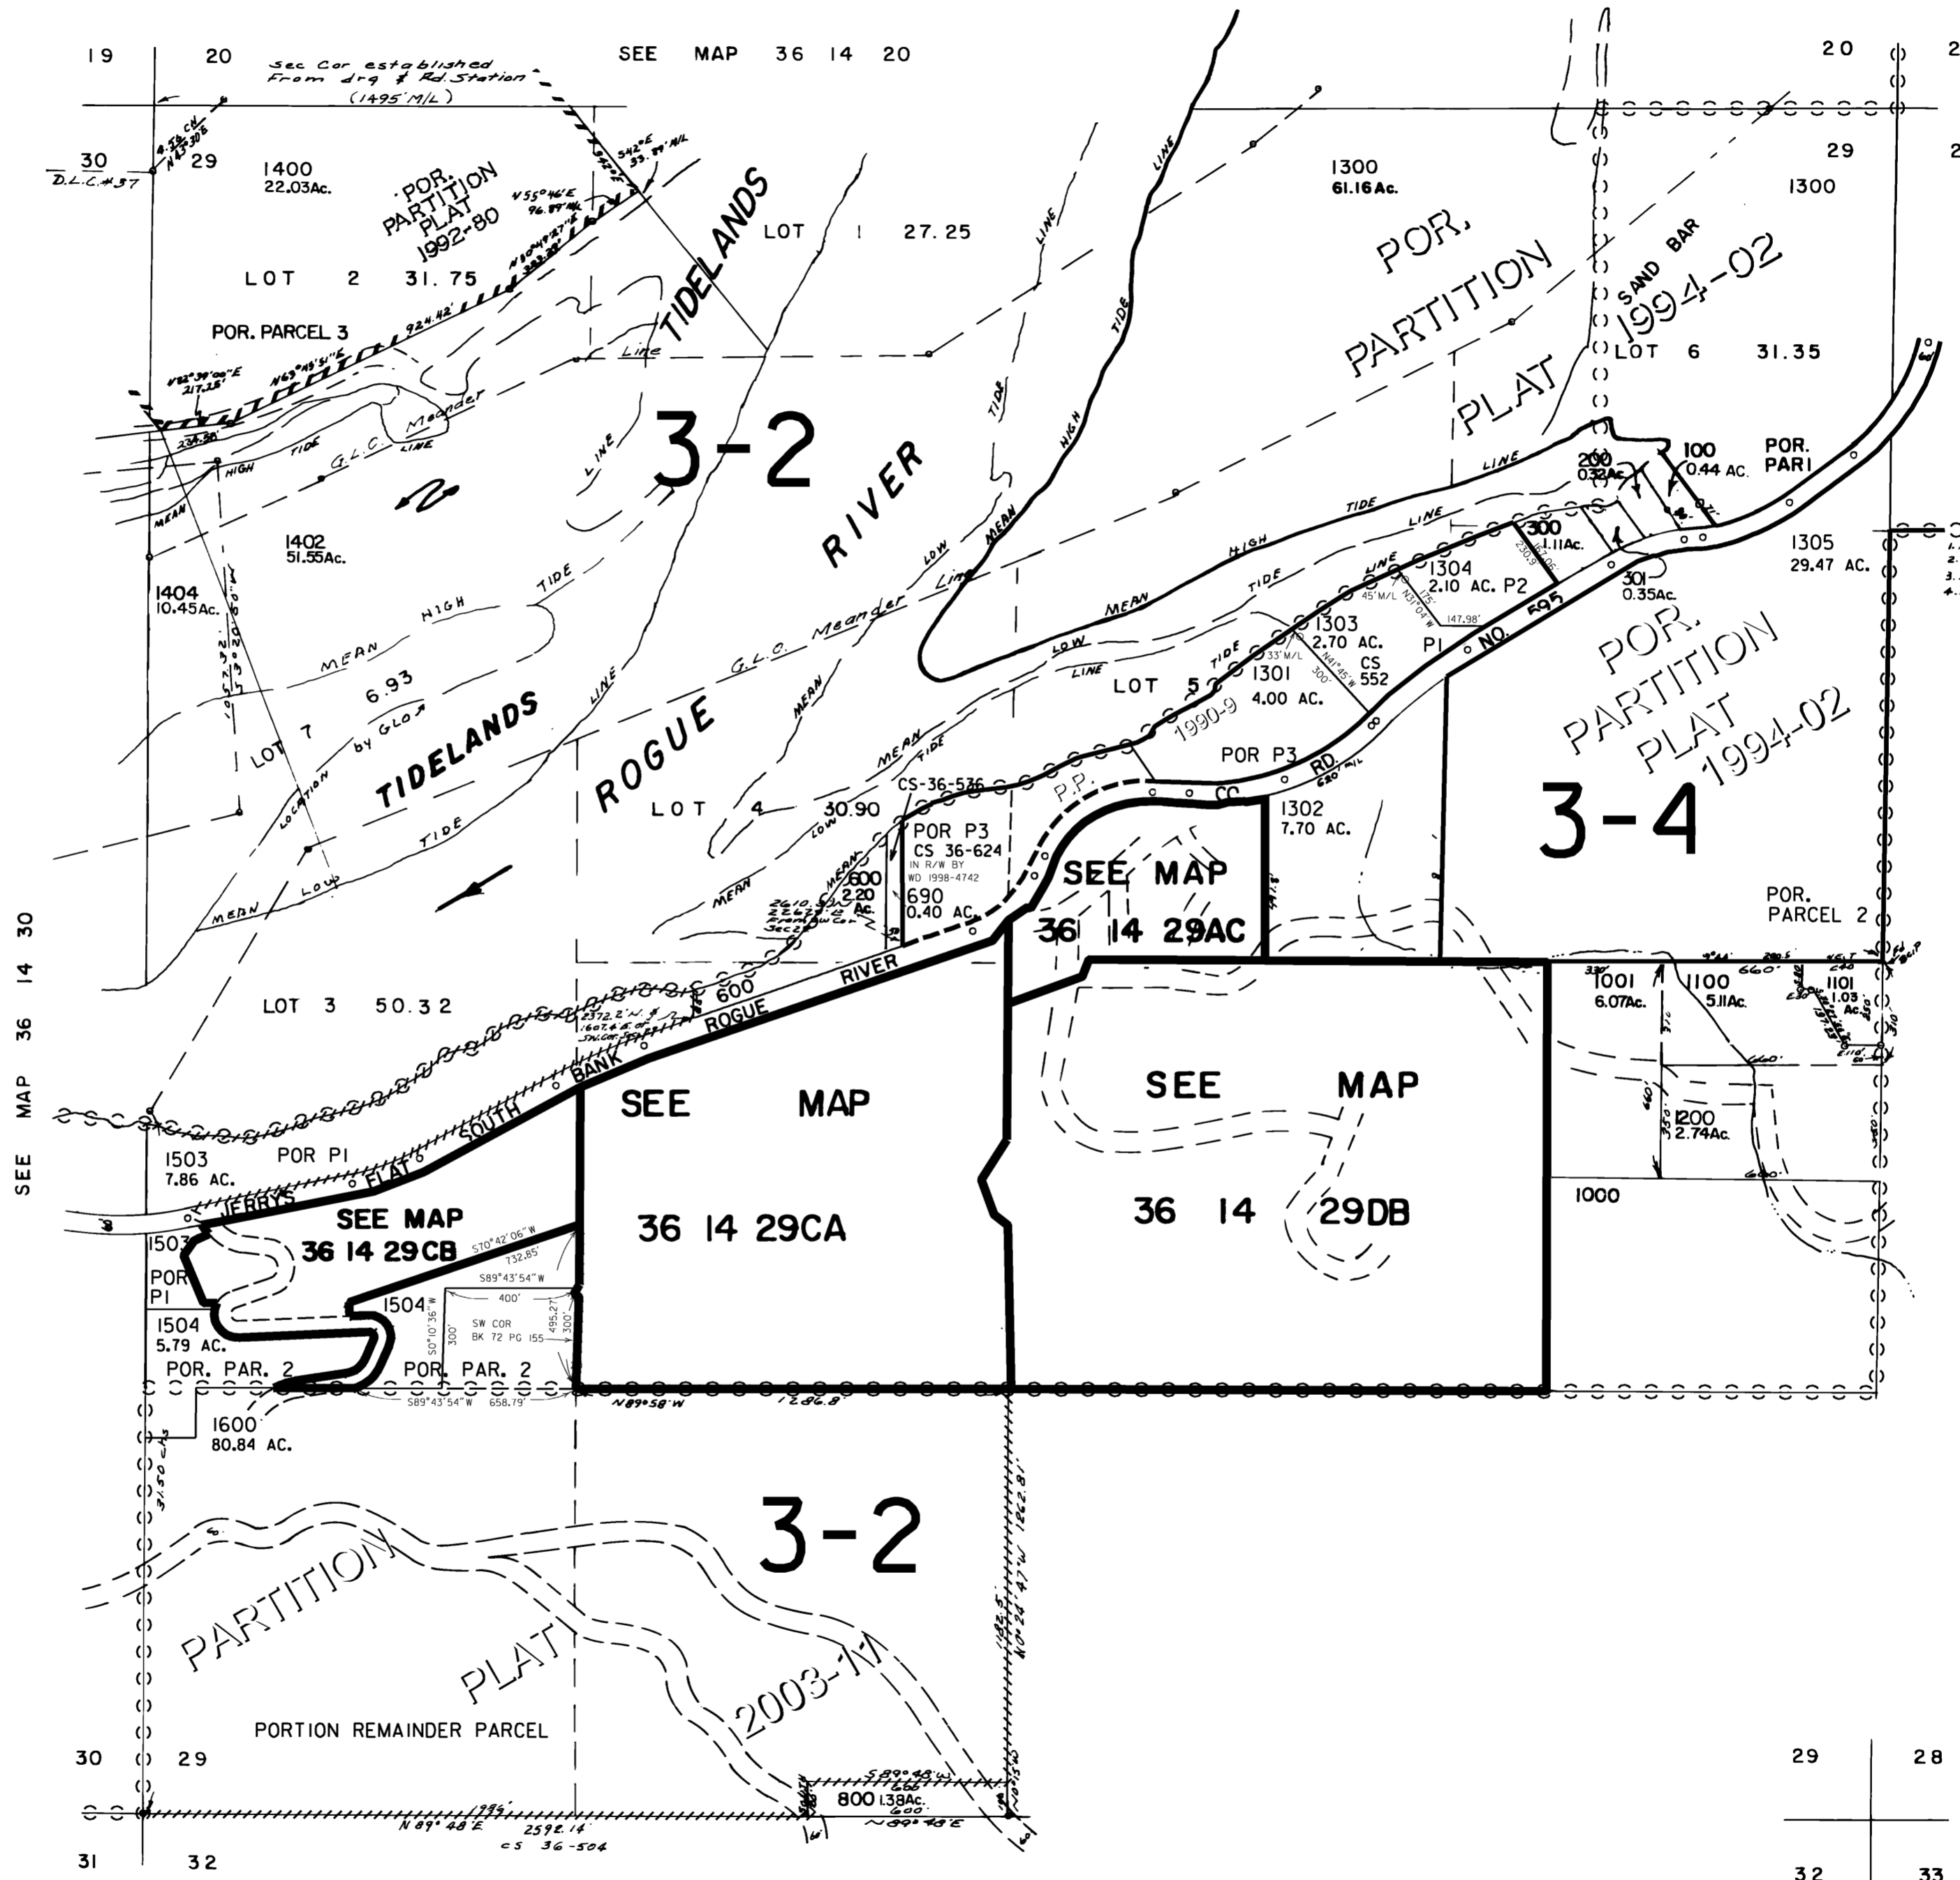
19 20 Sec Cor established From drg & Rd. Station (1495' M/L)

SEE MAP 36 14 20

20 29 1300

30 D.L.C. #37 29 1400 22.03Ac. POR. PARTITION PLAT 1992-80

N55°46'E 96.89' M/L

LOT 1 27.25

LOT 2 31.75

TIDELANDS

POR. PARCEL 3

1300 61.16 Ac.

POR. PARTITION PLAT

SAND BAR 1994-02

LOT 6 31.35

3-2

RIVER

G.L.O. Meander Line

MEAN HIGH TIDE LINE

1402 51.55Ac.

1404 10.45Ac.

LOT 7 6.93

TIDELANDS

ROGUE

LOCATION by GLO

MEAN LOW TIDE

200 0.32Ac. 100 0.44 AC. POR. PARI

300 1.11Ac.

1304 2.10 AC. P2

1305 29.47 AC.

301 0.35Ac.

1303 2.70 AC. CS 552 P1

NO. 595

1301 4.00 AC.

LOT 5

1990-9

POR P3

RD.

POR. PARTITION PLAT 1994-02

3-4

LOT 4 30.90

CS-36-536

POR P3 CS 36-624 IN R/W BY WD 1998-4742

600 2.20 Ac.

690 0.40 AC.

P.P.

CC

1302 7.70 AC.

SEE MAP 36 14 29AC

POR. PARCEL 2

LOT 3 50.32

600

RIVER

ROGUE

BANK

SOUTH

FLAT

JERRYS

1001 6.07Ac.

1100 5.11Ac.

1101 1.03 Ac.

SEE MAP 36 14 29CA

SEE MAP 36 14 29DB

1200 2.74Ac.

1000

1503 7.86 AC. POR P1

SEE MAP 36 14 29CB

1503 POR P1

1504 5.79 AC.

POR. PAR. 2

1504

S70°42'06"W 732.85'

S89°43'54"W

400'

SW COR BK 72 PG 155

495.27'

300'

POR. PAR. 2

S89°43'54"W 658.79'

N89°58'W 1286.8'

1600 80.84 AC.

3-2

PARTITION PLAT 2003-11

PORTION REMAINDER PARCEL

30 29

800 1.38Ac.

S89°48'W 660

600

N89°48'E

N 89°48'E 2592.14' CS 36-504

31 32

29 28

32 33

SEE MAP 36 14 30